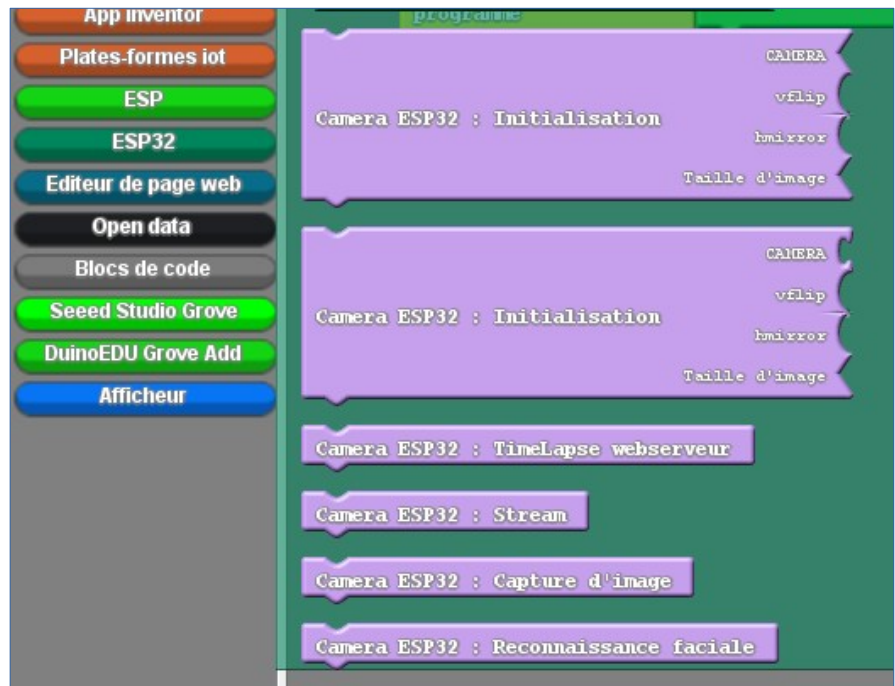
App inventor
Plates-formes iot
ESP
ESP32
Editeur de page web
Open data
Blocs de code
Seeed Studio Grove
DuinoEDU Grove Add
Afficheur

programme

Camera ESP32 : Initialisation
CAMERA
vflip
hmirror
Taille d'image

Camera ESP32 : Initialisation
CAMERA
vflip
hmirror
Taille d'image

Camera ESP32 : TimeLapse webserveur

Camera ESP32 : Stream

Camera ESP32 : Capture d'image

Camera ESP32 : Reconnaissance faciale